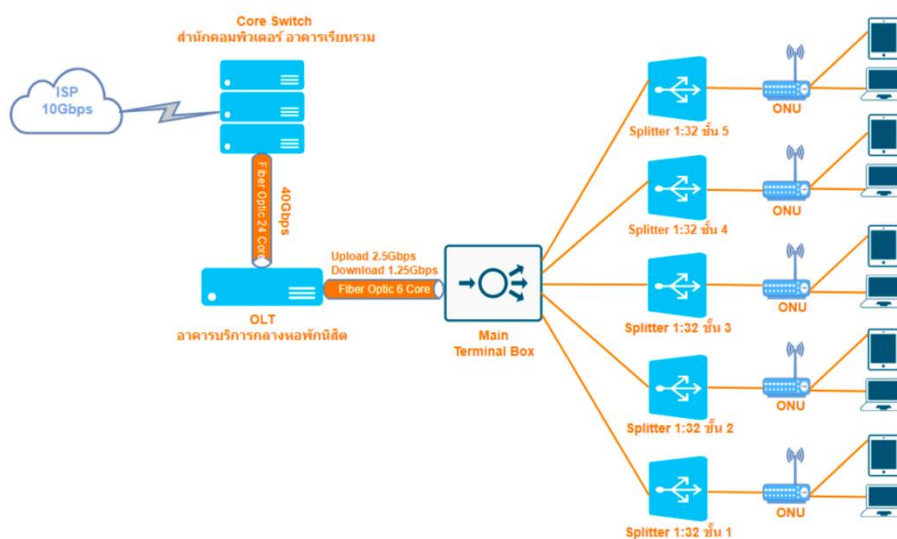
Core Switch
สำนักคอมพิวเตอร์ อาคารเรียนรวม

ISP
10Gbps

Fiber Optic 24 Core
40Gbps

Upload 2.5Gbps
Download 1.25Gbps
Fiber Optic 6 Core

OLT
อาคารบริการกลางหอพักนิสิต

Main
Terminal Box

Splitter 1:32 ชั้น 5
ONU
Splitter 1:32 ชั้น 4
ONU
Splitter 1:32 ชั้น 3
ONU
Splitter 1:32 ชั้น 2
ONU
Splitter 1:32 ชั้น 1
ONU